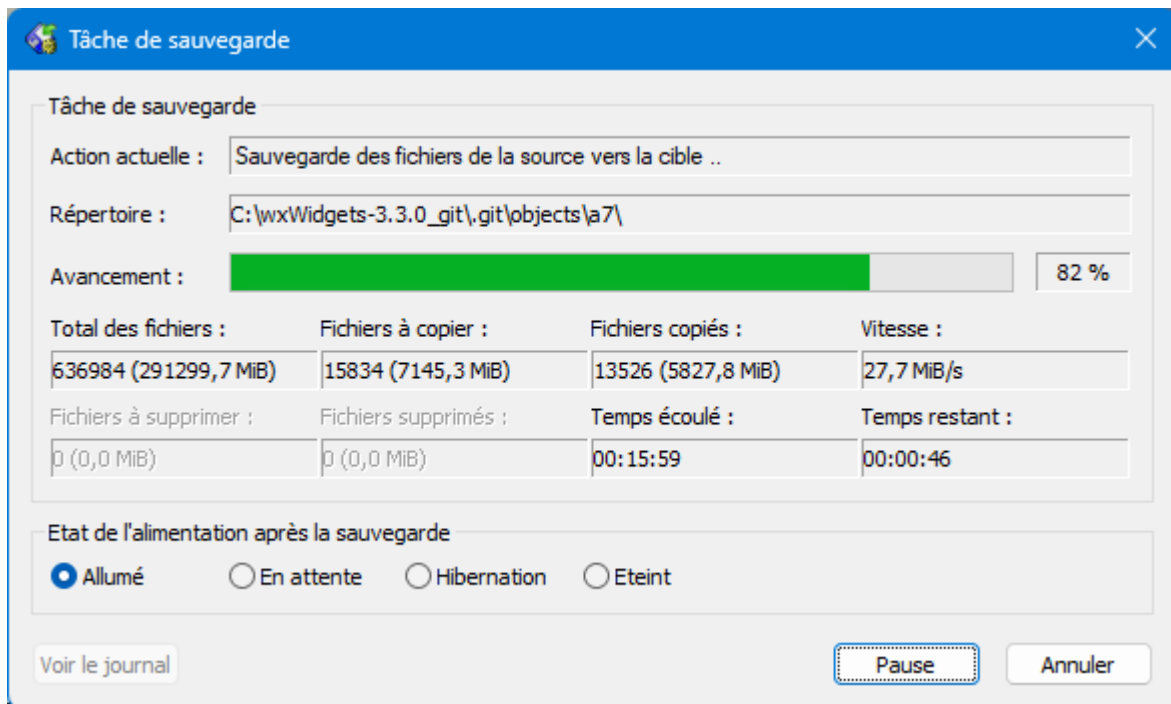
Tâche de sauvegarde

Tâche de sauvegarde

Action actuelle : Sauvegarde des fichiers de la source vers la cible ..

Répertoire : C:\wxWidgets-3.3.0_git\.git\objects\a7\

Avancement : 82 %

| Total des fichiers : | Fichiers à copier : | Fichiers copiés : | Vitesse : |
|---|---|---|---|
| 636984 (291299,7 MiB) | 15834 (7145,3 MiB) | 13526 (5827,8 MiB) | 27,7 MiB/s |
| Fichiers à supprimer : | Fichiers supprimés : | Temps écoulé : | Temps restant : |
| 0 (0,0 MiB) | 0 (0,0 MiB) | 00:15:59 | 00:00:46 |

Etat de l'alimentation après la sauvegarde

Allumé En attente Hibernation Eteint

Voir le journal

Pause Annuler